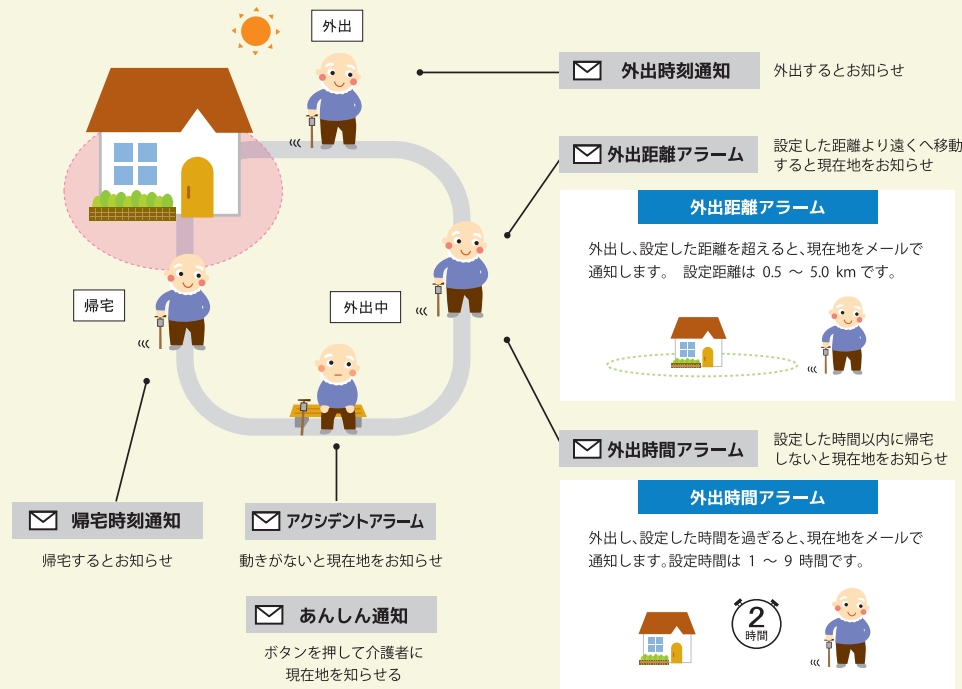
外出

外出時刻通知

外出するとお知らせ

外出距離アラーム

設定した距離より遠くへ移動すると現在地をお知らせ

外出距離アラーム

外出し、設定した距離を超えると、現在地をメールで通知します。 設定距離は 0.5 〜 5.0 km です。

帰宅

外出中

外出時間アラーム

設定した時間以内に帰宅しないと現在地をお知らせ

外出時間アラーム

外出し、設定した時間を過ぎると、現在地をメールで通知します。設定時間は 1 〜 9 時間です。

2
時間

帰宅時刻通知

帰宅するとお知らせ

アクシデントアラーム

動きがないと現在地をお知らせ

あんしん通知

ボタンを押して介護者に現在地を知らせる